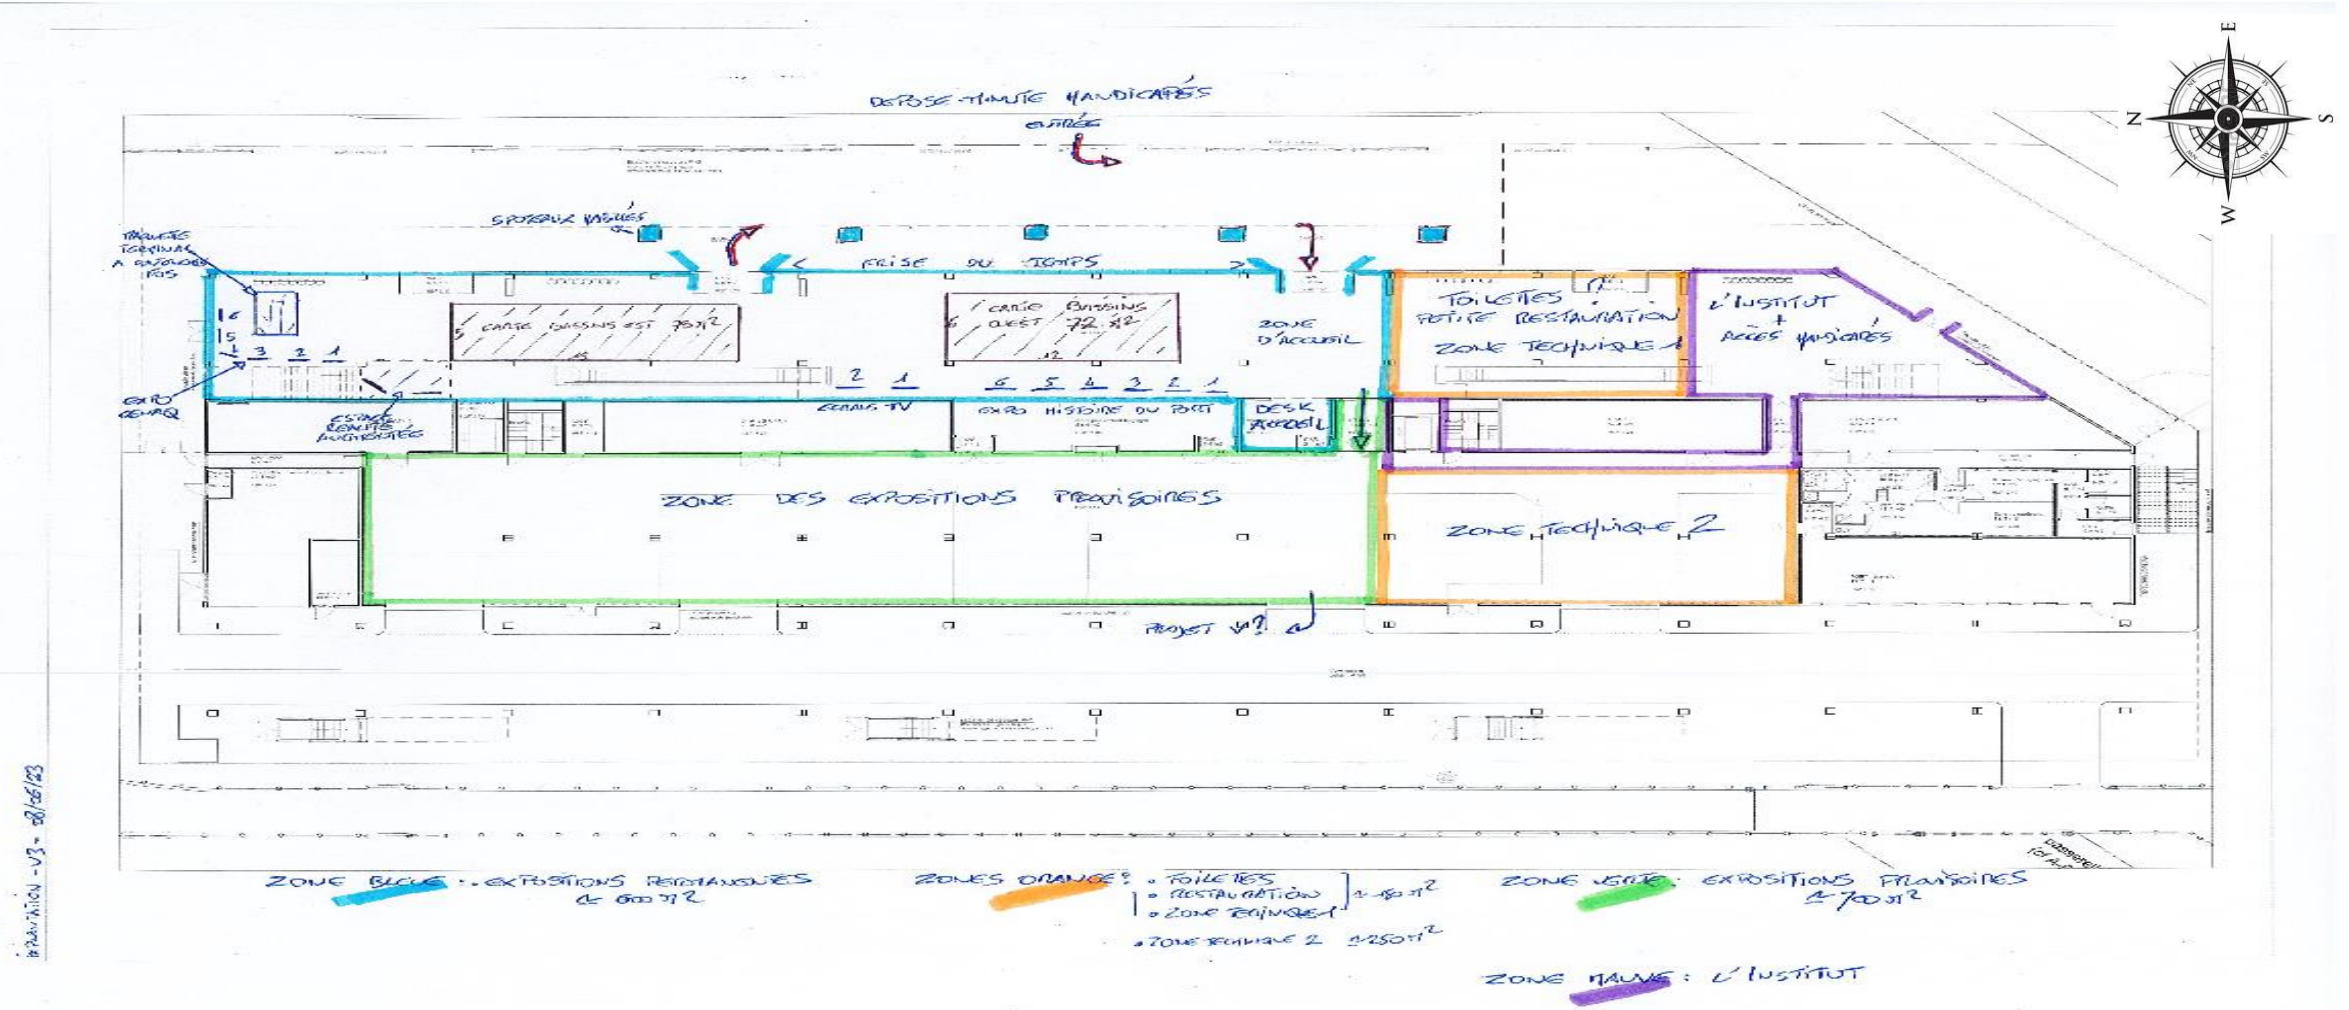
E
N
S
W

DEPOSE MINUTE HANDICAPÉS
ENTRÉE

SPOTEAUX HABILLÉS

TABLETTES TERMINAL A RAFOLÉS POS

FRISE DU TEMPS

CARTE BASSINS EST 75 $m^2$

CARTE BASSINS OUEST 72 $m^2$

ZONE D'ACCUEIL

TOILETTES PETITE RESTAURATION
ZONE TECHNIQUE 1

L'INSTITUT + ACCÈS HANDICAPÉS

6 5 4 3 2 1

2 1

6 5 4 3 2 1

EXPO CHARQ

ESPACE REALITÉ AUGMENTÉE

ECRANS TV

EXPO HISTOIRE DU PORT

DESK ACCUEIL

ZONE DES EXPOSITIONS PROVISOIRES

ZONE TECHNIQUE 2

PROJET V1?

ZONE BLEUE : EXPOSITIONS PERMANENTES ≤ 600 $m^2$

ZONES ORANGE : • TOILETTES • RESTAURATION • ZONE TECHNIQUE 1 } ≤ 150 $m^2$
• ZONE TECHNIQUE 2 ≤ 250 $m^2$

ZONE VERTE : EXPOSITIONS PROVISOIRES ≤ 700 $m^2$

ZONE MAUVE : L'INSTITUT

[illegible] - V3 - 28/06/23